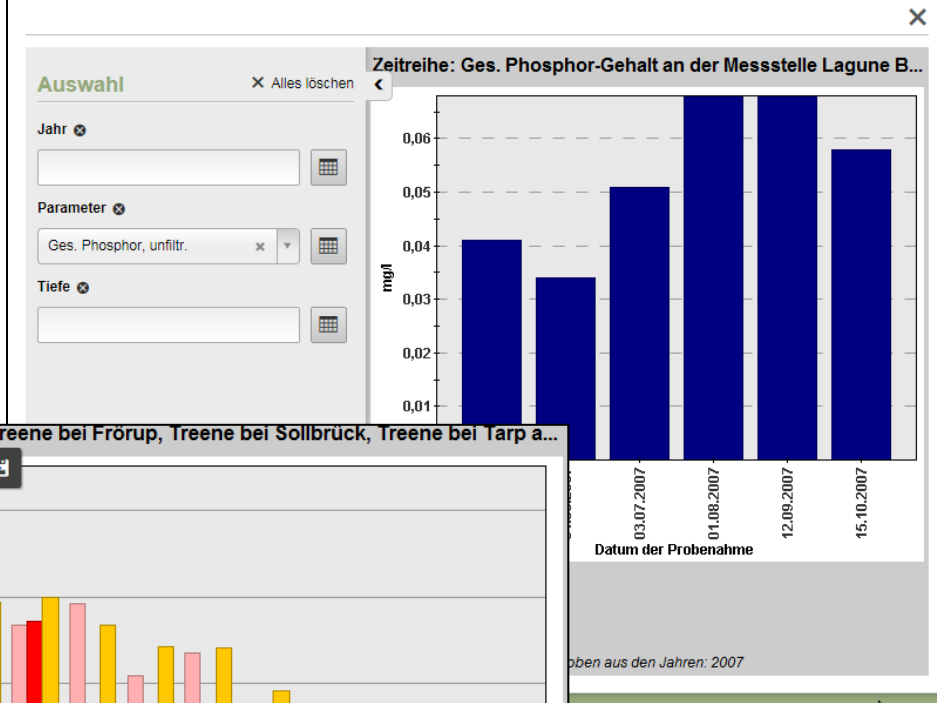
×

Auswahl

× Alles löschen

Jahr

Parameter

Ges. Phosphor, unfiltr.

Tiefe

Zeitreihe: Ges. Phosphor-Gehalt an der Messstelle Lagune B...

0,06

0,05

0,04

0,03

0,02

0,01

mg/l

03.07.2007

01.08.2007

12.09.2007

15.10.2007

Datum der Probenahme

oben aus den Jahren: 2007

reene bei Frörup, Treene bei Sollbrück, Treene bei Tarp a...